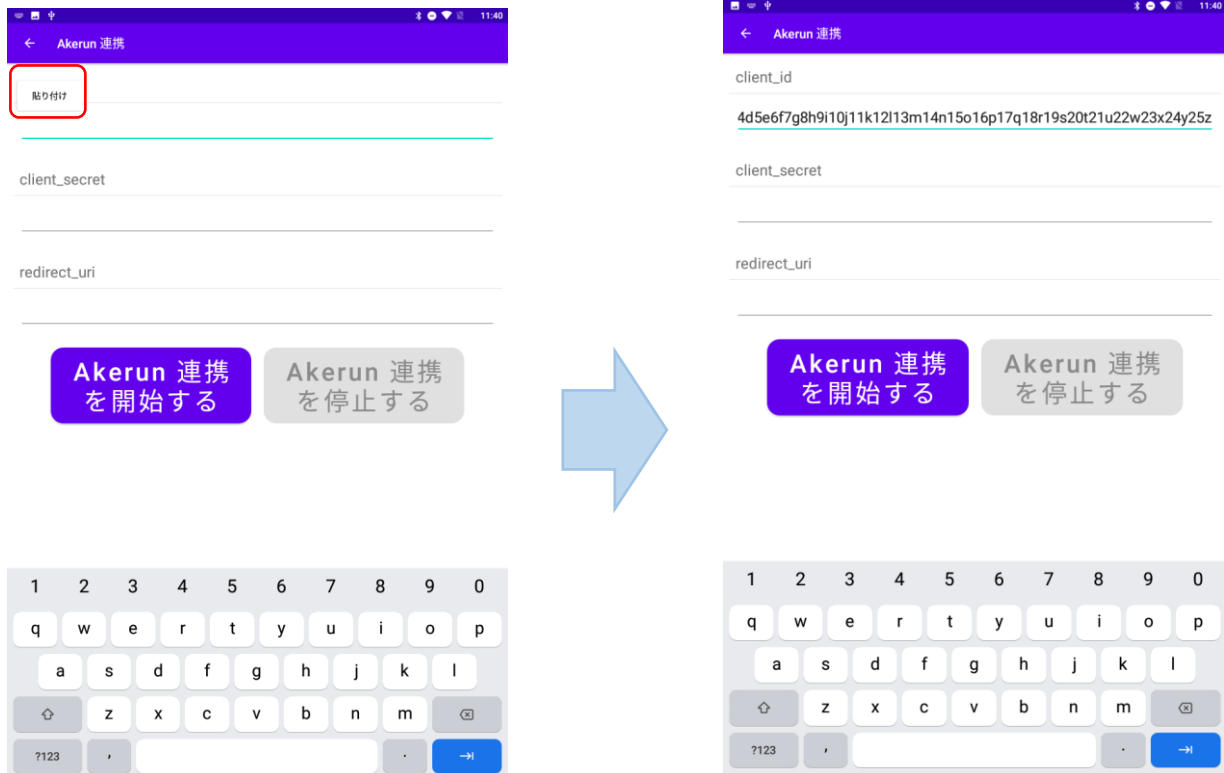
11:40

Akerun 連携

貼り付け

client_secret

redirect_uri

Akerun 連携を開始する

Akerun 連携を停止する

1 2 3 4 5 6 7 8 9 0
q w e r t y u i o p
a s d f g h j k l
z x c v b n m
?123 , .

11:40

Akerun 連携

client_id

4d5e6f7g8h9i10j11k12l13m14n15o16p17q18r19s20t21u22w23x24y25z

client_secret

redirect_uri

Akerun 連携を開始する

Akerun 連携を停止する

1 2 3 4 5 6 7 8 9 0
q w e r t y u i o p
a s d f g h j k l
z x c v b n m
?123 , .